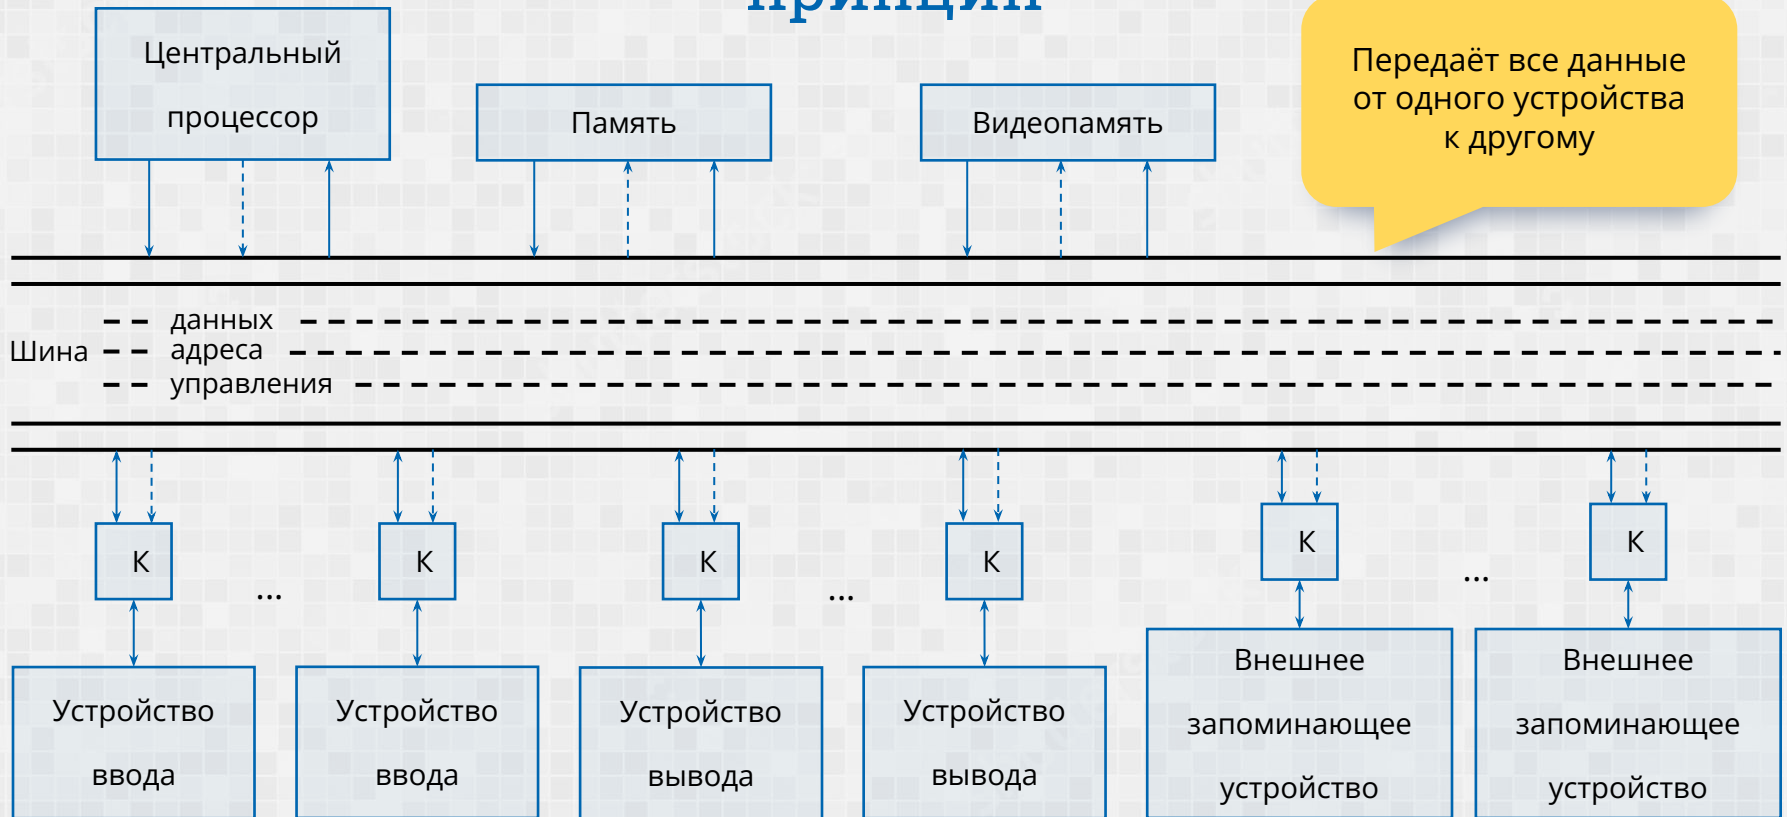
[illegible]

Центральный процессор

Память

Видеопамять

Передаёт все данные от одного устройства к другому

Шина

данных

адреса

управления

К

К

К

К

К

К

...

...

...

Устройство ввода

Устройство ввода

Устройство вывода

Устройство вывода

Внешнее запоминающее устройство

Внешнее запоминающее устройство